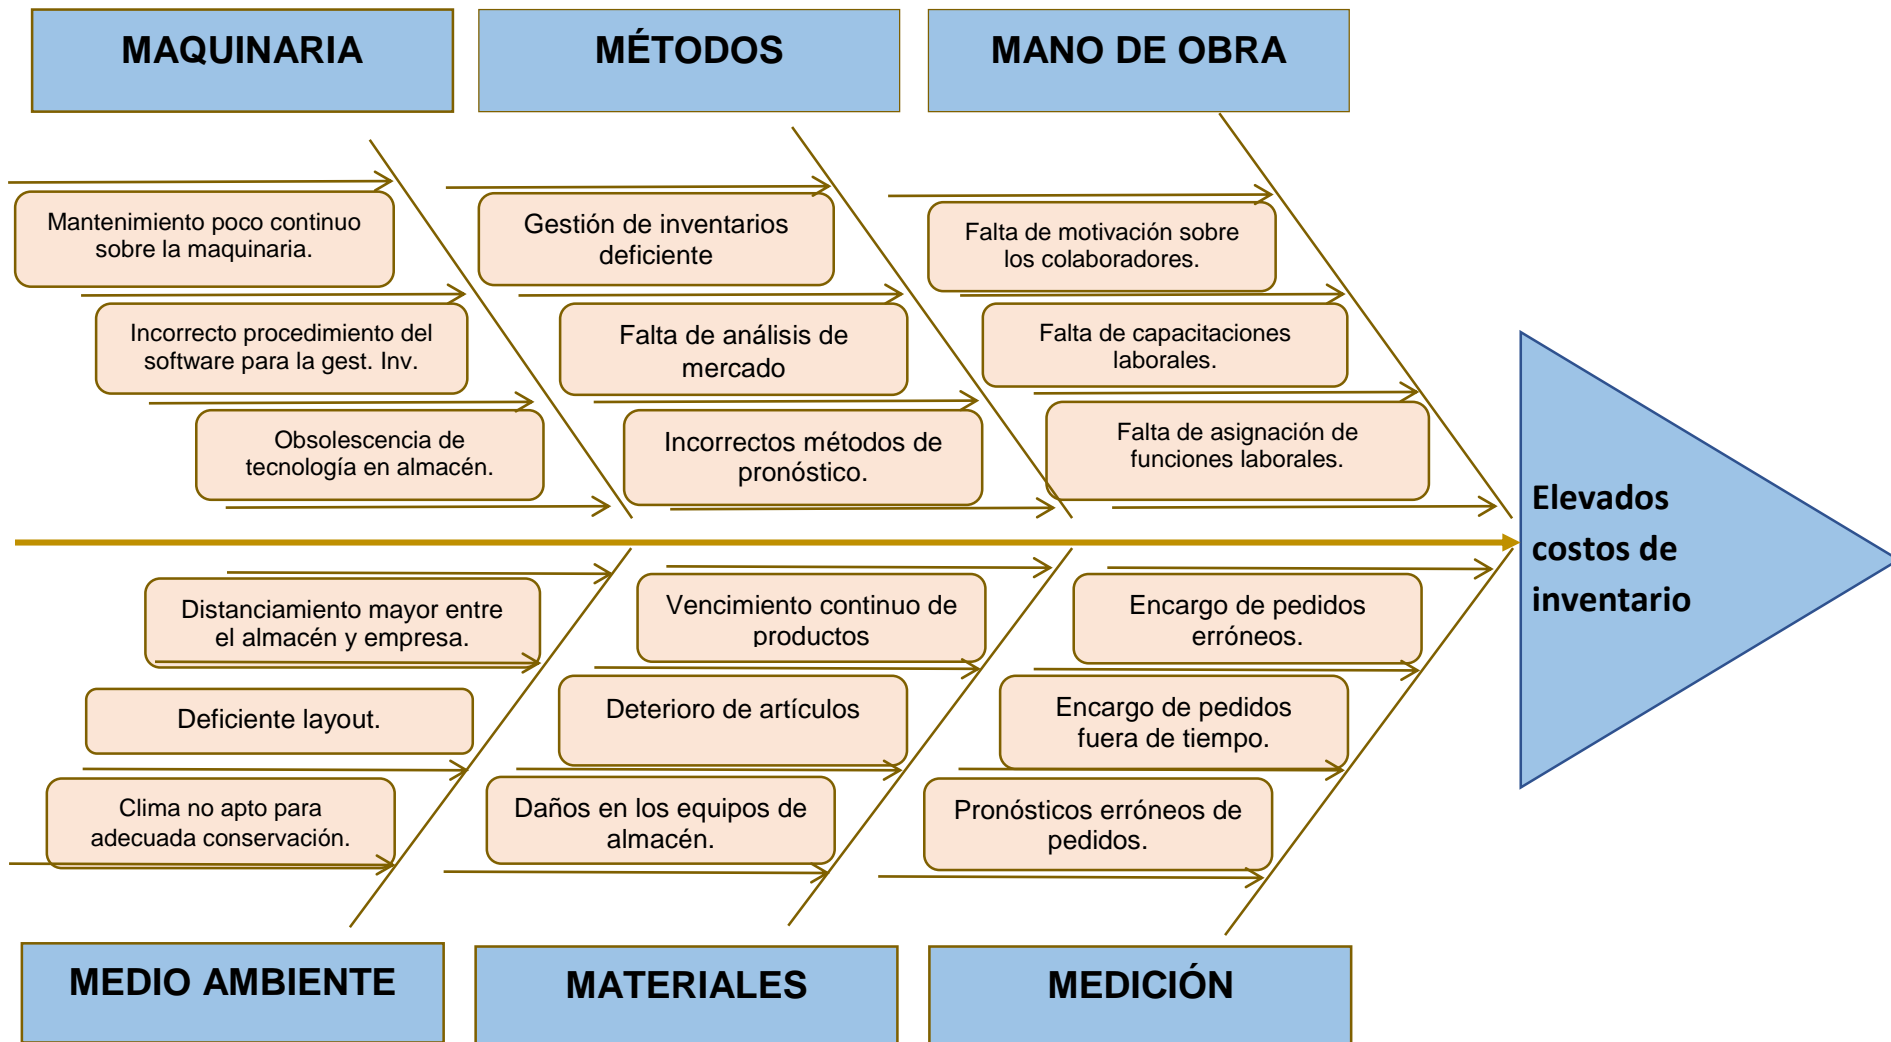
MAQUINARIA

MÉTODOS

MANO DE OBRA

Mantenimiento poco continuo sobre la maquinaria.

Incorrecto procedimiento del software para la gest. Inv.

Obsolescencia de tecnología en almacén.

Gestión de inventarios deficiente

Falta de análisis de mercado

Incorrectos métodos de pronóstico.

Falta de motivación sobre los colaboradores.

Falta de capacitaciones laborales.

Falta de asignación de funciones laborales.

Elevados costos de inventario

Distanciamiento mayor entre el almacén y empresa.

Deficiente layout.

Clima no apto para adecuada conservación.

Vencimiento continuo de productos

Deterioro de artículos

Daños en los equipos de almacén.

Encargo de pedidos erróneos.

Encargo de pedidos fuera de tiempo.

Pronósticos erróneos de pedidos.

MEDIO AMBIENTE

MATERIALES

MEDICIÓN